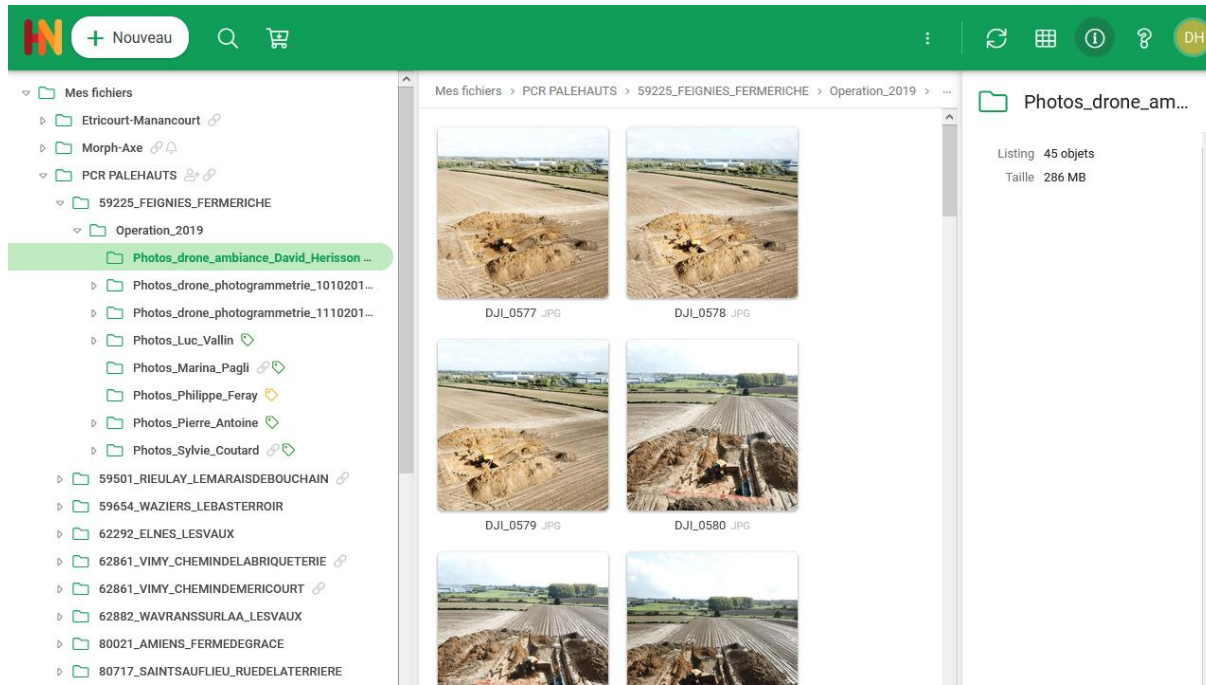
HN + Nouveau

DH

Mes fichiers
Etricourt-Manancourt
Morph-Axe
PCR PALEHAUTS
59225_FEIGNIES_FERMERICHE
Operation_2019
Photos_drone_ambiance_David_Herisson ...
Photos_drone_photogrammetrie_1010201...
Photos_drone_photogrammetrie_1110201...
Photos_Luc_Vallin
Photos_Marina_Pagli
Photos_Philippe_Feray
Photos_Pierre_Antoine
Photos_Sylvie_Coutard
59501_RIEULAY_LEMARAISDEBOUCHAIN
59654_WAZIERS_LEBASTERROIR
62292_ELNES_LESVAUX
62861_VIMY_CHEMINDELABRIQUETERIE
62861_VIMY_CHEMINDEMERICOURT
62882_WAVRANSSURLAA_LESVAUX
80021_AMIENS_FERMEDEGRACE
80717_SAINTSAUFLIEU_RUEDELATERRIERE

Mes fichiers > PCR PALEHAUTS > 59225_FEIGNIES_FERMERICHE > Operation_2019 > ...

DJI_0577 JPG
DJI_0578 JPG
DJI_0579 JPG
DJI_0580 JPG

Photos_drone_am...
Listing 45 objets
Taille 286 MB